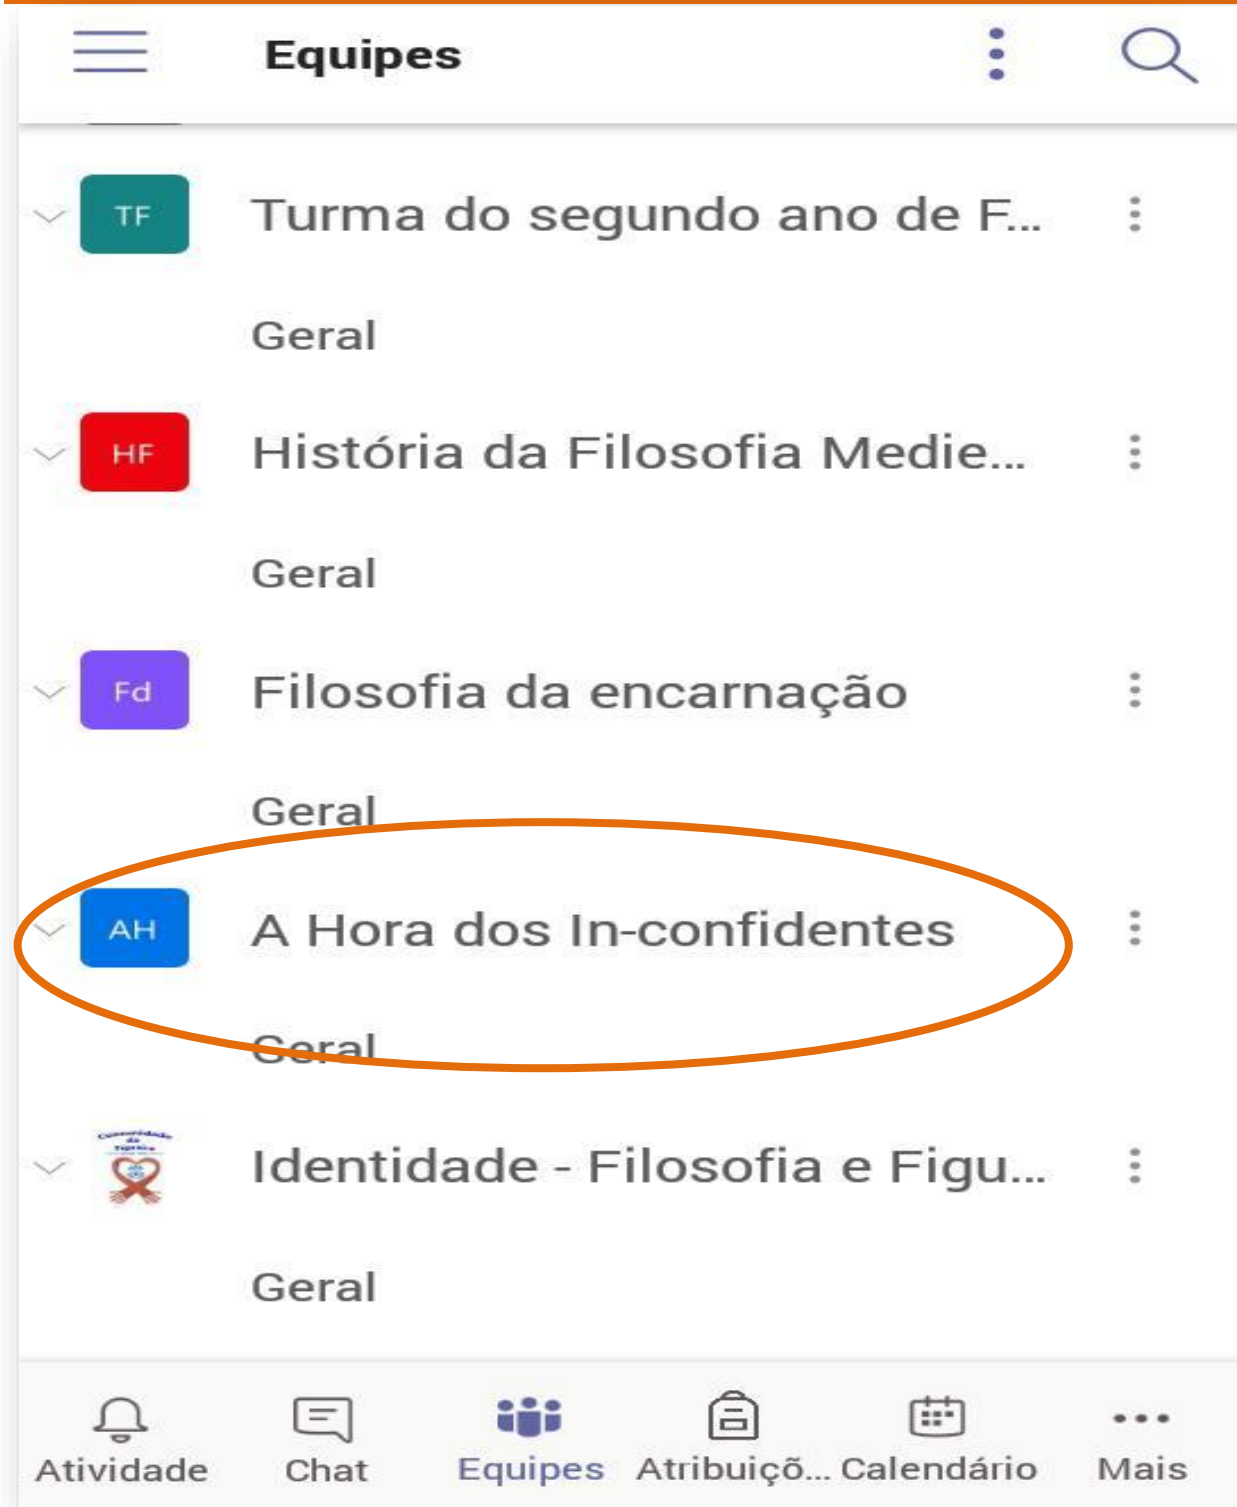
Equipes

TF Turma do segundo ano de F...

Geral

HF História da Filosofia Medie...

Geral

Fd Filosofia da encarnação

Geral

AH A Hora dos In-confidentes

Geral

Identidade - Filosofia e Figu...

Geral

Atividade Chat Equipes Atribuiçõ... Calendário Mais